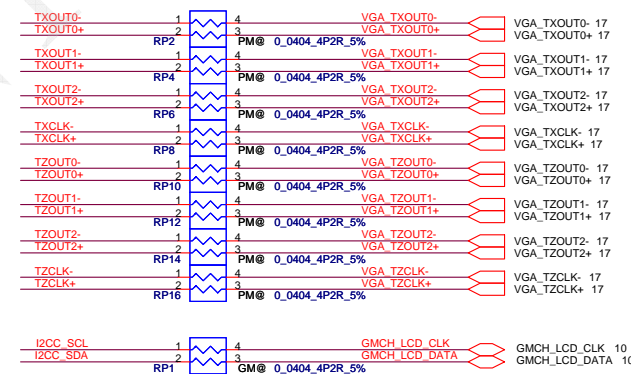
TXOUT0-
TXOUT0+
1
2
RP2
4
3
PM@ 0_0404_4P2R_5%
VGA_TXOUT0-
VGA_TXOUT0+
VGA_TXOUT0- 17
VGA_TXOUT0+ 17

TXOUT1-
TXOUT1+
1
2
RP4
4
3
PM@ 0_0404_4P2R_5%
VGA_TXOUT1-
VGA_TXOUT1+
VGA_TXOUT1- 17
VGA_TXOUT1+ 17

TXOUT2-
TXOUT2+
1
2
RP6
4
3
PM@ 0_0404_4P2R_5%
VGA_TXOUT2-
VGA_TXOUT2+
VGA_TXOUT2- 17
VGA_TXOUT2+ 17

TXCLK-
TXCLK+
1
2
RP8
4
3
PM@ 0_0404_4P2R_5%
VGA_TXCLK-
VGA_TXCLK+
VGA_TXCLK- 17
VGA_TXCLK+ 17

TZOUT0-
TZOUT0+
1
2
RP10
4
3
PM@ 0_0404_4P2R_5%
VGA_TZOUT0-
VGA_TZOUT0+
VGA_TZOUT0- 17
VGA_TZOUT0+ 17

TZOUT1-
TZOUT1+
1
2
RP12
4
3
PM@ 0_0404_4P2R_5%
VGA_TZOUT1-
VGA_TZOUT1+
VGA_TZOUT1- 17
VGA_TZOUT1+ 17

TZOUT2-
TZOUT2+
1
2
RP14
4
3
PM@ 0_0404_4P2R_5%
VGA_TZOUT2-
VGA_TZOUT2+
VGA_TZOUT2- 17
VGA_TZOUT2+ 17

TZCLK-
TZCLK+
1
2
RP16
4
3
PM@ 0_0404_4P2R_5%
VGA_TZCLK-
VGA_TZCLK+
VGA_TZCLK- 17
VGA_TZCLK+ 17

I2CC_SCL
I2CC_SDA
1
2
RP1
4
3
GM@ 0_0404_4P2R_5%
GMCH_LCD_CLK
GMCH_LCD_DATA
GMCH_LCD_CLK 10
GMCH_LCD_DATA 10